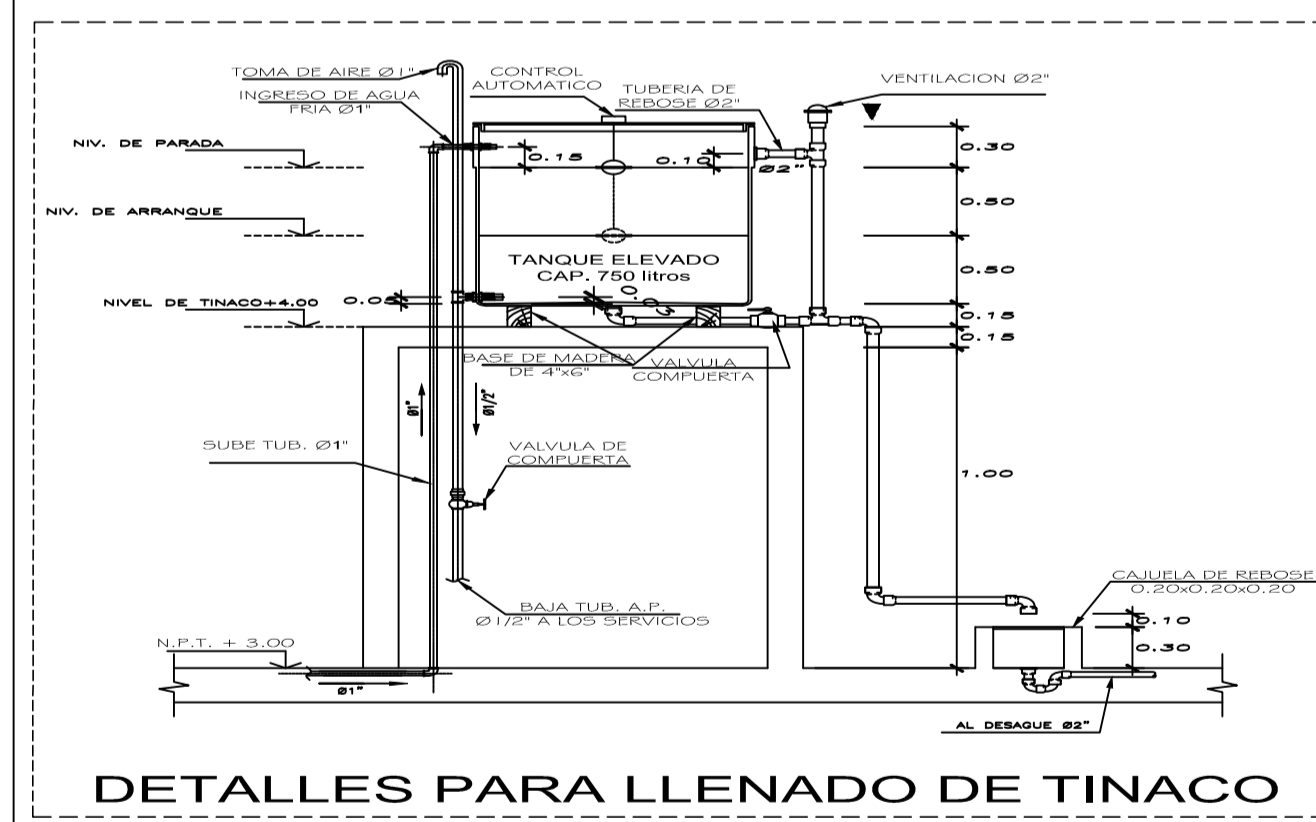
TOMA DE AIRE Ø1"

INGRESO DE AGUA FRIA Ø1"

CONTROL AUTOMATICO

TUBERIA DE REBOSE Ø2"

VENTILACION Ø2"

NIV. DE PARADA

NIV. DE ARRANQUE

NIVEL DE TINACO+4.00

0.15

0.10

Ø2"

0.30

0.50

0.50

0.15

0.15

TANQUE ELEVADO
CAP. 750 litros

0.05

0.05

BASE DE MADERA DE 4"x6"

VALVULA COMPUERTA

Ø1"

Ø1/2"

SUBE TUB. Ø1"

VALVULA DE COMPUERTA

1.00

BAJA TUB. A.P.
Ø 1/2" A LOS SERVICIOS

CAJUELA DE REBOSE
0.20x0.20x0.20

0.10

0.30

N.P.T. + 3.00

Ø1"

AL DESAGUE Ø2"

DETALLES PARA LLENADO DE TINACO